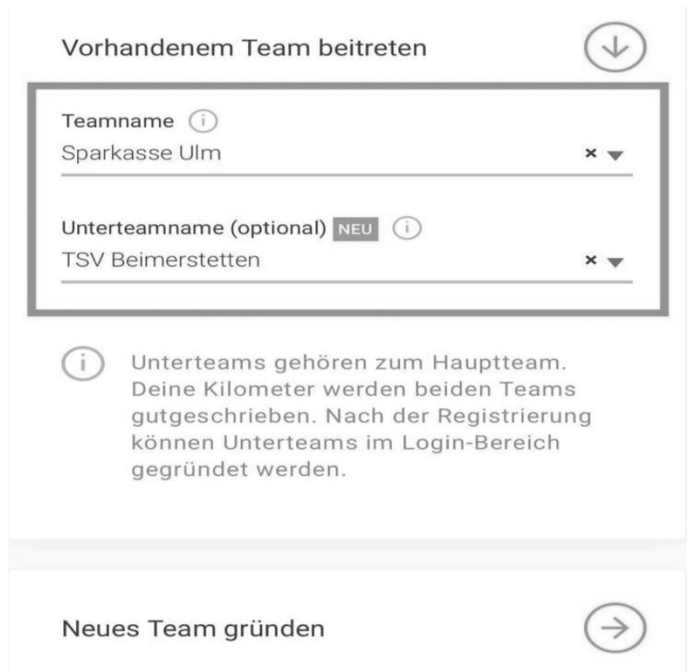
Vorhandenem Team beitreten

Teamname
Sparkasse Ulm

Unterteamname (optional) NEU
TSV Beimerstetten

Unterteams gehören zum Hauptteam. Deine Kilometer werden beiden Teams gutgeschrieben. Nach der Registrierung können Unterteams im Login-Bereich gegründet werden.

Neues Team gründen